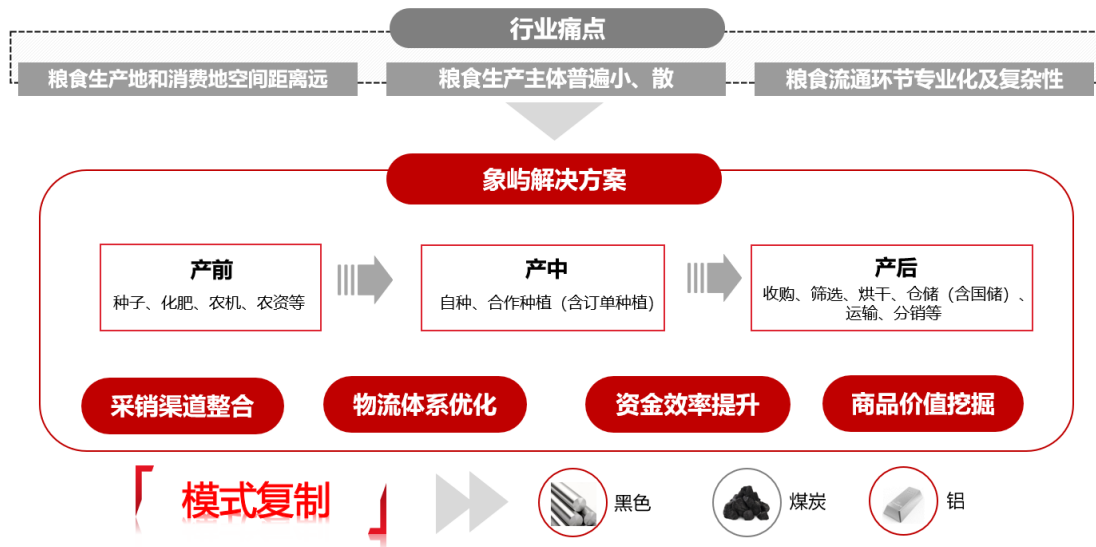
行业痛点

粮食生产地和消费地空间距离远

粮食生产主体普遍小、散

粮食流通环节专业化及复杂性

象屿解决方案

产前
种子、化肥、农机、农资等

产中
自种、合作种植（含订单种植）

产后
收购、筛选、烘干、仓储（含国储）、运输、分销等

采销渠道整合

物流体系优化

资金效率提升

商品价值挖掘

模式复制

黑色

煤炭

铝